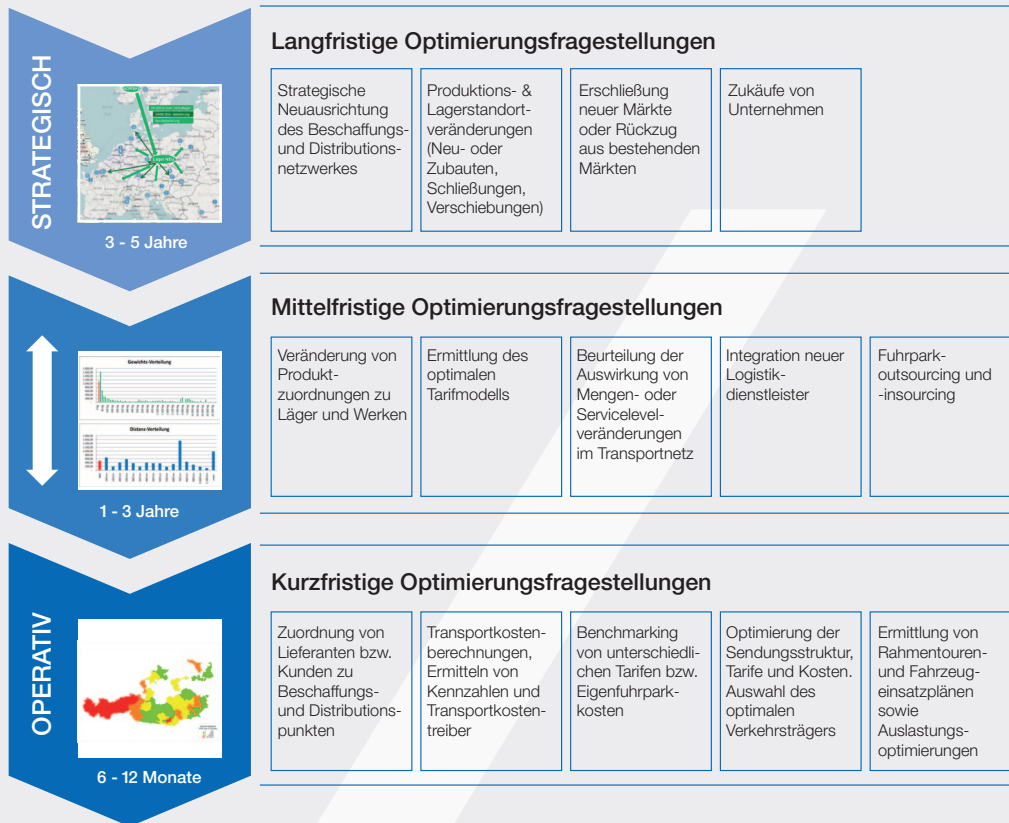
STRATEGISCH

3 - 5 Jahre

Langfristige Optimierungsfragestellungen

Strategische Neuausrichtung des Beschaffungs- und Distributionsnetzwerkes

Produktions- & Lagerstandortveränderungen (Neu- oder Zubauten, Schließungen, Verschiebungen)

Erschließung neuer Märkte oder Rückzug aus bestehenden Märkten

Zukäufe von Unternehmen

Gewichts-Verteilung

Distanz-Verteilung

1 - 3 Jahre

Mittelfristige Optimierungsfragestellungen

Veränderung von Produktzuordnungen zu Läger und Werken

Ermittlung des optimalen Tarifmodells

Beurteilung der Auswirkung von Mengen- oder Servicelevelveränderungen im Transportnetz

Integration neuer Logistikdienstleister

Fuhrparkoutsourcing und -insourcing

OPERATIV

6 - 12 Monate

Kurzfristige Optimierungsfragestellungen

Zuordnung von Lieferanten bzw. Kunden zu Beschaffungs- und Distributionspunkten

Transportkostenberechnungen, Ermitteln von Kennzahlen und Transportkostentreiber

Benchmarking von unterschiedlichen Tarifen bzw. Eigenfuhrparkkosten

Optimierung der Sendungsstruktur, Tarife und Kosten. Auswahl des optimalen Verkehrsträgers

Ermittlung von Rahmentouren- und Fahrzeugeinsatzplänen sowie Auslastungsoptimierungen